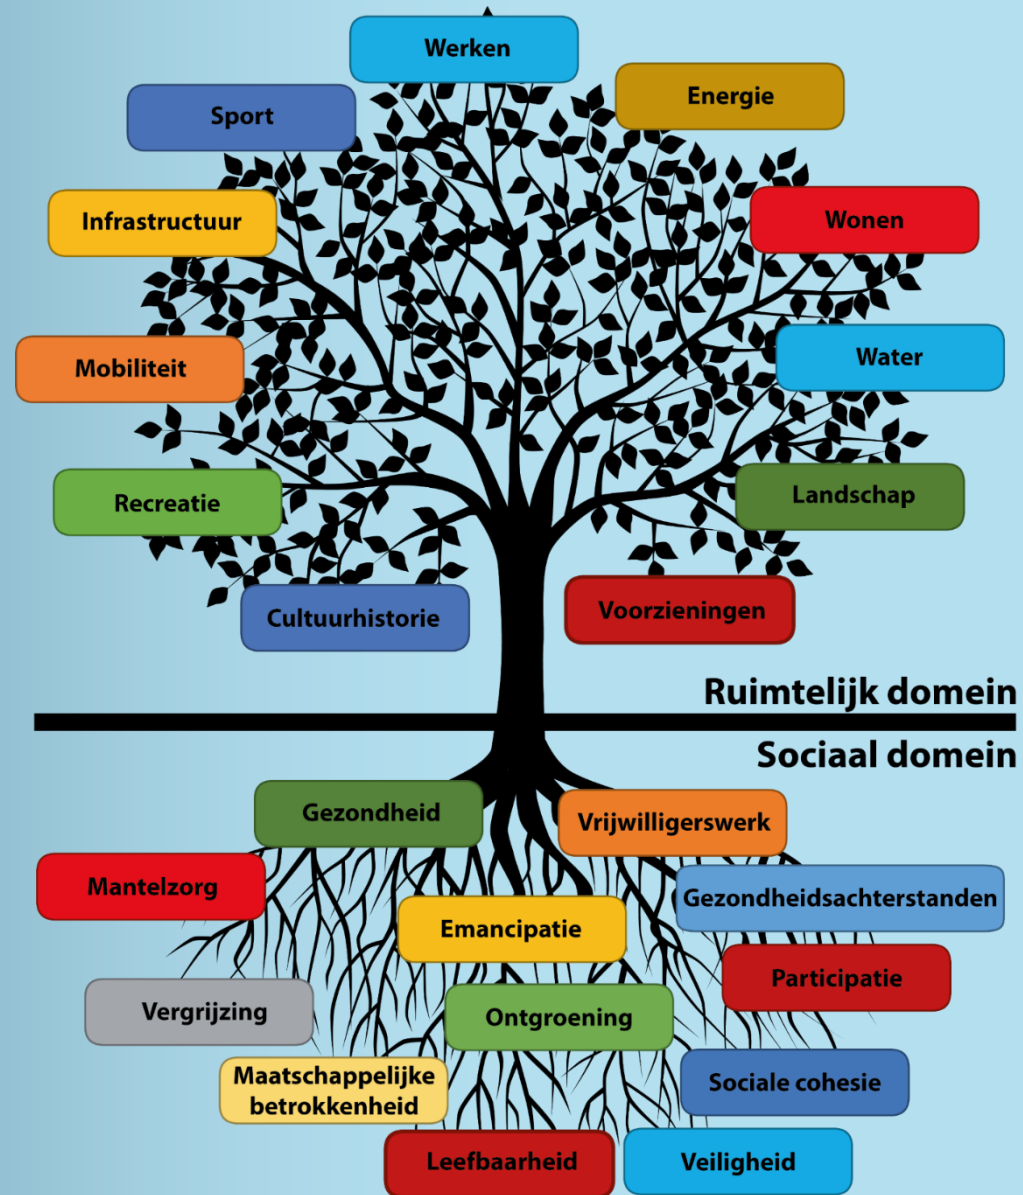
Werken
Sport
Energie
Infrastructuur
Wonen
Mobiliteit
Water
Recreatie
Landschap
Cultuurhistorie
Voorzieningen

Ruimtelijk domein
Sociaal domein

Gezondheid
Vrijwilligerswerk
Mantelzorg
Gezondheidsachterstanden
Emancipatie
Participatie
Vergrijzing
Ontgroening
Maatschappelijke betrokkenheid
Sociale cohesie
Leefbaarheid
Veiligheid